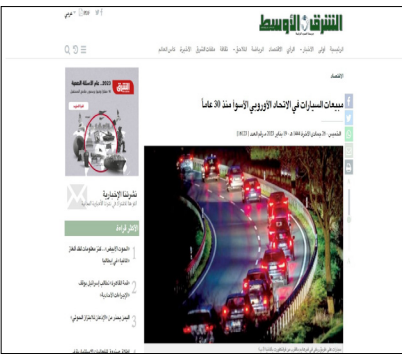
الشرق الأوسط

عربي

الرئيسية | الرأي | الأخبار | الرياضة | الخليج | ثقافة | مقالات الشرق | الأخيرة | ناس العالم

الاقتصاد

مبيعات السيارات في الاتحاد الأوروبي الأسوأ منذ 30 عاماً

الخميس - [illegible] 1441 هـ - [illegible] 2020 مـ رقم العدد [ 15072 ]

2020.. عام الأسئلة الصعبة

الشرق

نشرتنا الإخبارية

الأكثر قراءة

1 «الموت الأسود»... أول معلومات عن... في إيطاليا

2 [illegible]

3 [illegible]

4 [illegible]